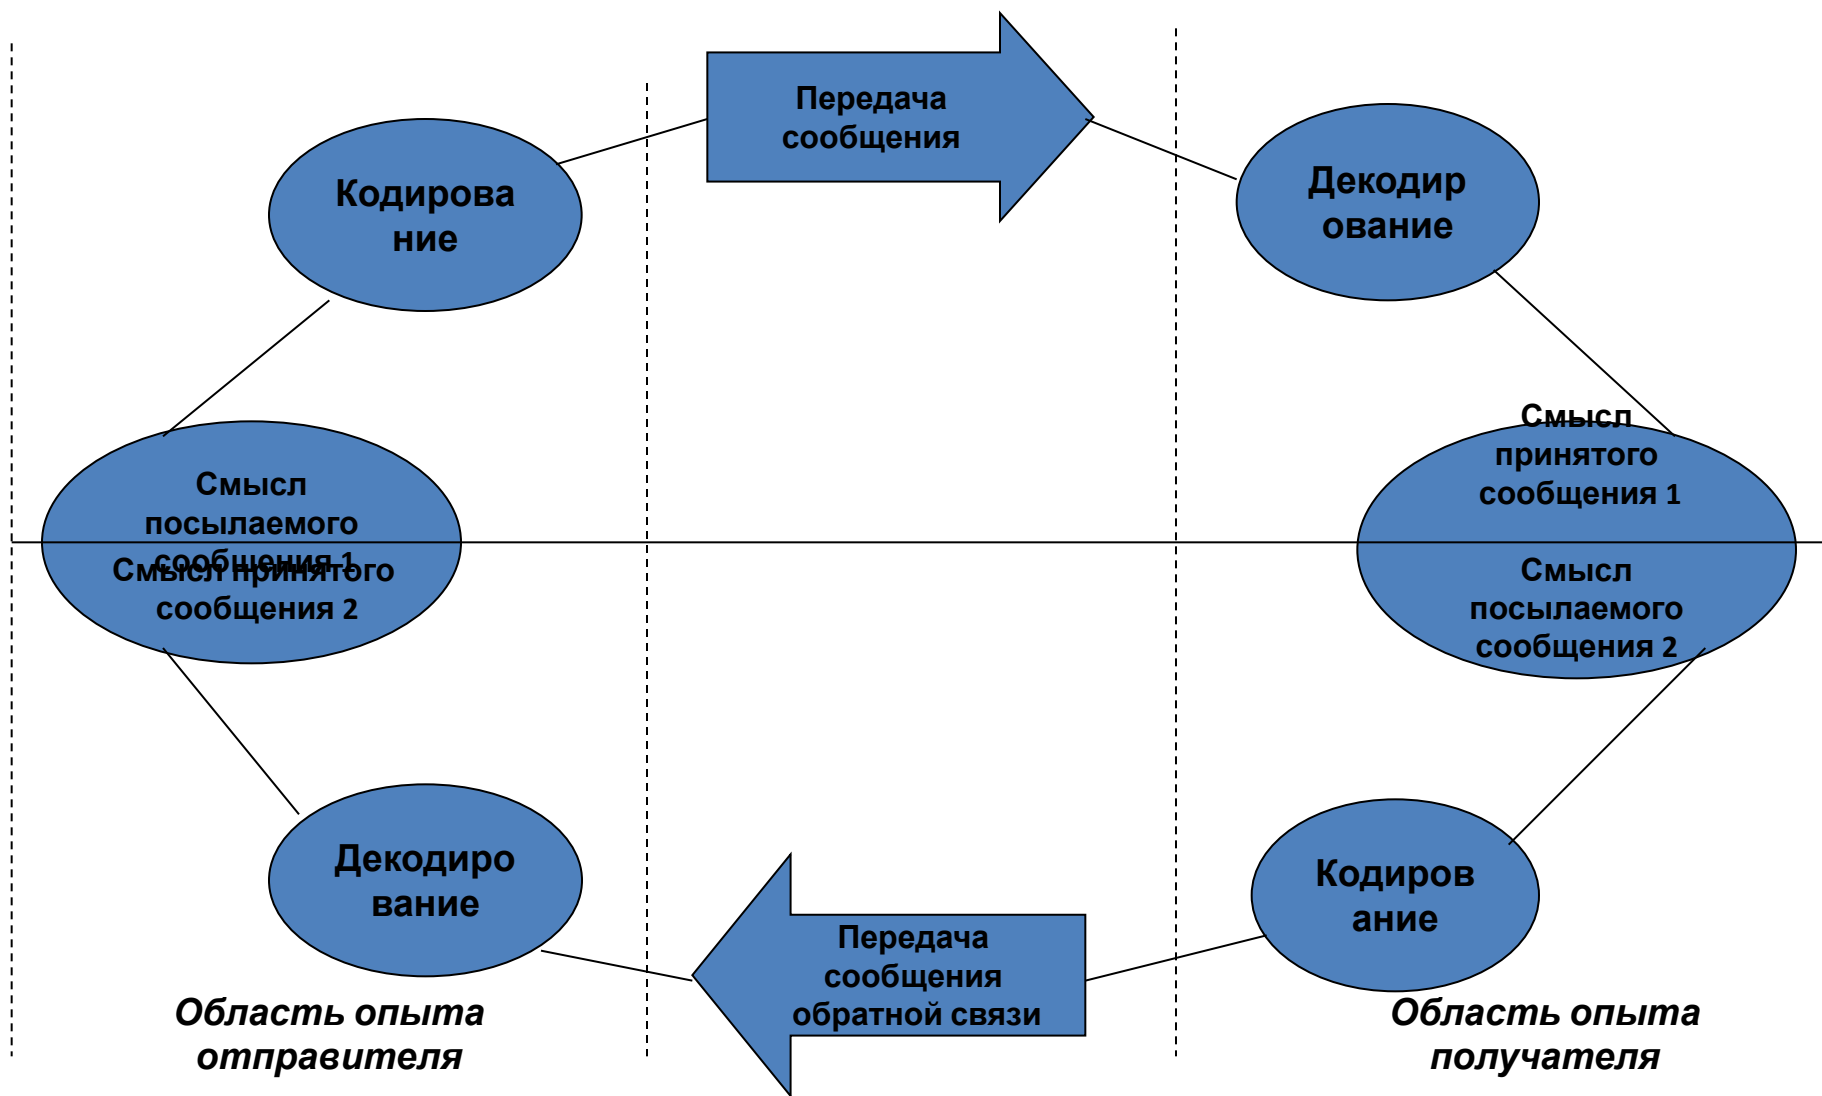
Передача сообщения

Кодирова ние

Декодир ование

Смысл посылаемого сообщения 1

Смысл принятого сообщения 2

Смысл принятого сообщения 1

Смысл посылаемого сообщения 2

Декодиро вание

Кодиров ание

Передача сообщения обратной связи

*Область опыта отправителя*

*Область опыта получателя*